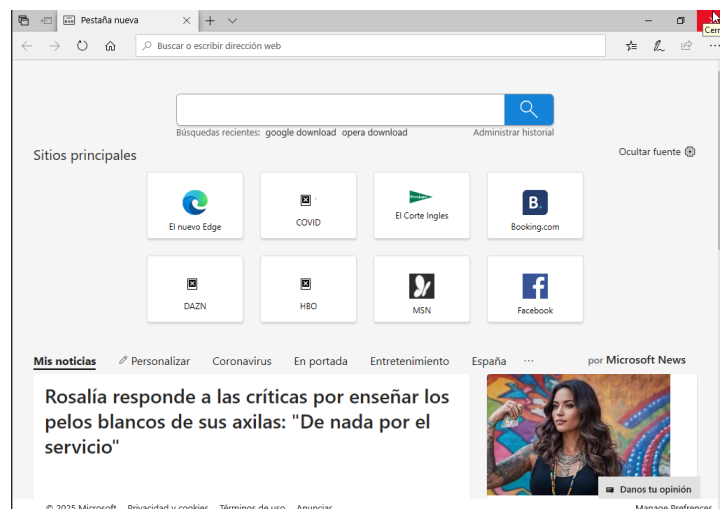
Pestaña nueva

Cerr

Buscar o escribir dirección web

Búsquedas recientes: google download opera download

Administrar historial

Sitios principales

Ocultar fuente

El nuevo Edge

COVID

El Corte Ingles

Booking.com

DAZN

HBO

MSN

Facebook

Mis noticias

Personalizar

Coronavirus

En portada

Entretenimiento

España

···

por Microsoft News

Rosalía responde a las críticas por enseñar los pelos blancos de sus axilas: "De nada por el servicio"

Danos tu opinión

© 2025 Microsoft Privacidad y cookies Términos de uso Anunciar

Manage Preferences